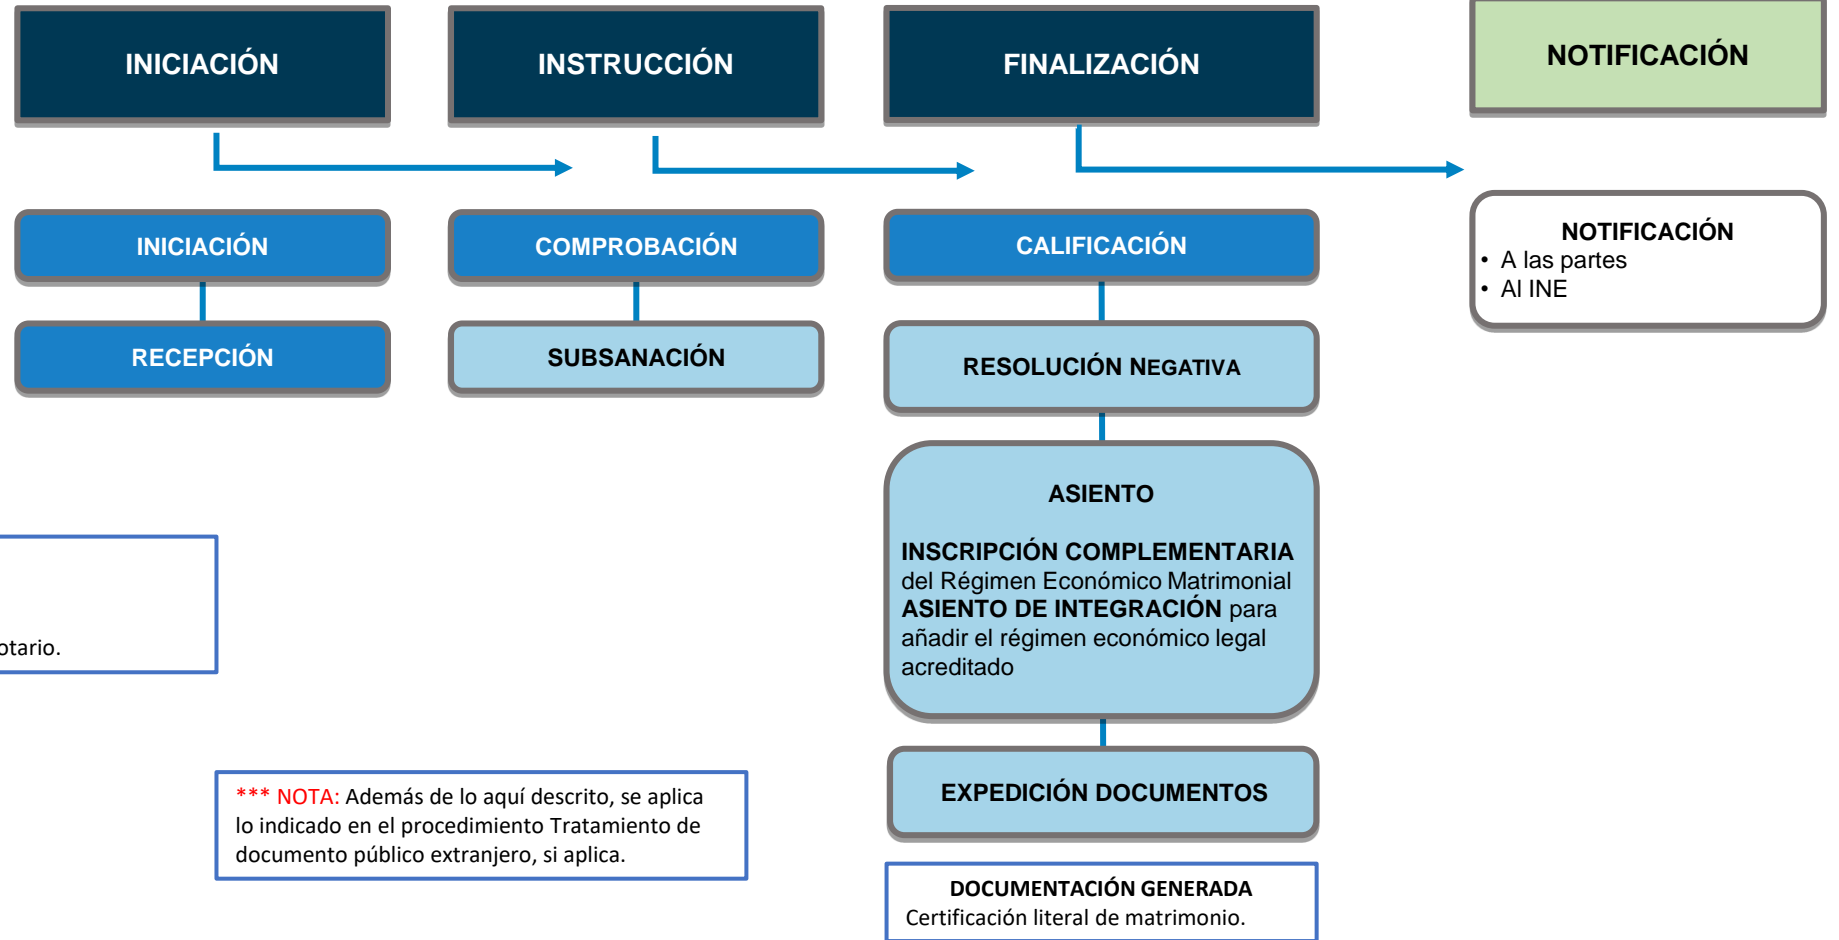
INICIACIÓN

INSTRUCCIÓN

FINALIZACIÓN

NOTIFICACIÓN

INICIACIÓN

RECEPCIÓN

COMPROBACIÓN

SUBSANACIÓN

CALIFICACIÓN

RESOLUCIÓN NEGATIVA

ASIENTO

INSCRIPCIÓN COMPLEMENTARIA del Régimen Económico Matrimonial
ASIENTO DE INTEGRACIÓN para añadir el régimen económico legal acreditado

EXPEDICIÓN DOCUMENTOS

DOCUMENTACIÓN GENERADA
Certificación literal de matrimonio.

NOTIFICACIÓN
• A las partes
• Al INE

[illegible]otario.

*** NOTA: Además de lo aquí descrito, se aplica lo indicado en el procedimiento Tratamiento de documento público extranjero, si aplica.